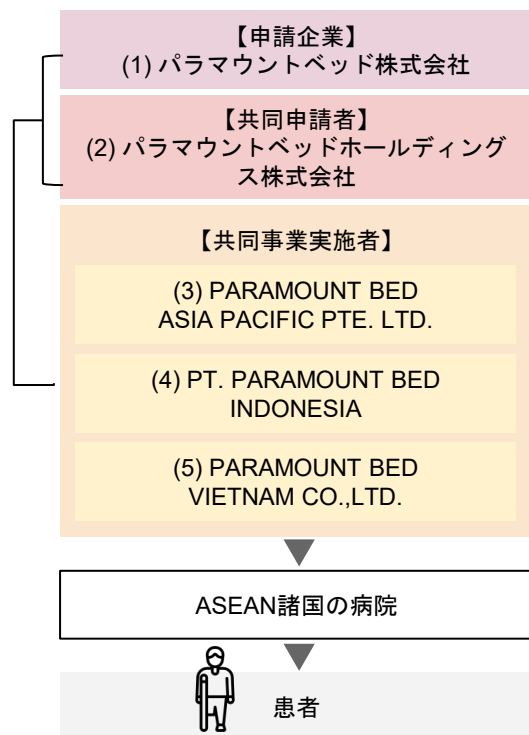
【申請企業】
(1) パラマウントベッド株式会社

【共同申請者】
(2) パラマウントベッドホールディングス株式会社

【共同事業実施者】

(3) PARAMOUNT BED ASIA PACIFIC PTE. LTD.

(4) PT. PARAMOUNT BED INDONESIA

(5) PARAMOUNT BED VIETNAM CO.,LTD.

ASEAN諸国の病院

患者